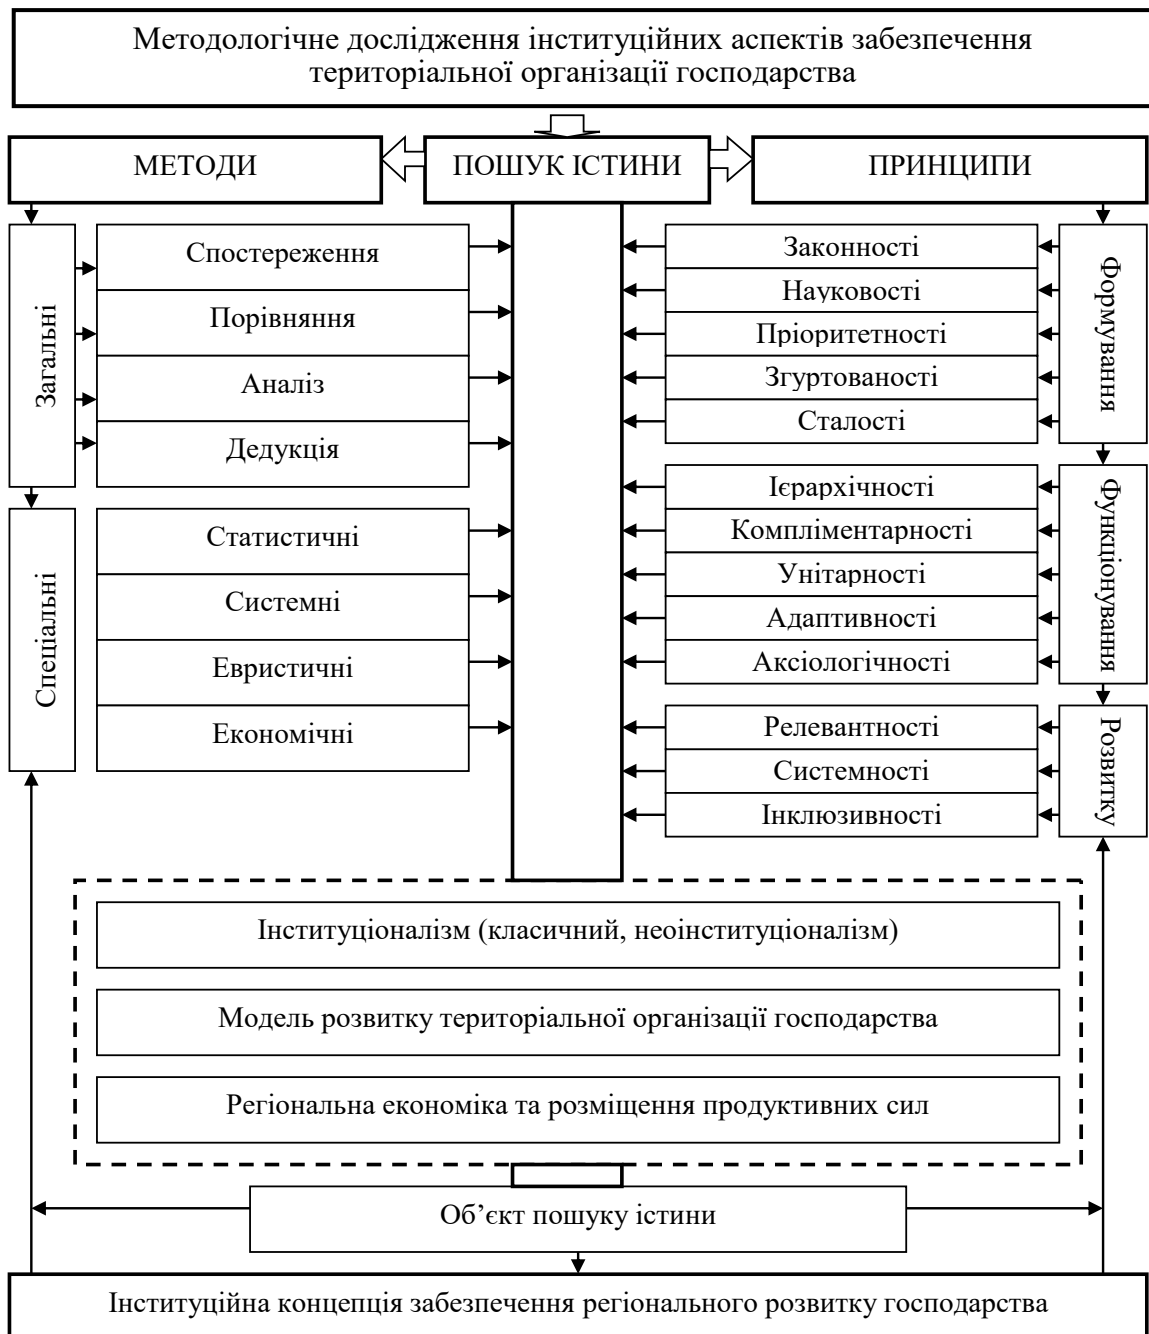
Методологічне дослідження інституційних аспектів забезпечення територіальної організації господарства

МЕТОДИ

ПОШУК ІСТИНИ

ПРИНЦИПИ

Загальні

Спостереження

Порівняння

Аналіз

Дедукція

Спеціальні

Статистичні

Системні

Евристичні

Економічні

Формування

Законності

Науковості

Пріоритетності

Згуртованості

Сталості

Функціонування

Ієрархічності

Компліментарності

Унітарності

Адаптивності

Аксіологічності

Розвитку

Релевантності

Системності

Інклюзивності

Інституціоналізм (класичний, неоінституціоналізм)

Модель розвитку територіальної організації господарства

Регіональна економіка та розміщення продуктивних сил

Об'єкт пошуку істини

Інституційна концепція забезпечення регіонального розвитку господарства